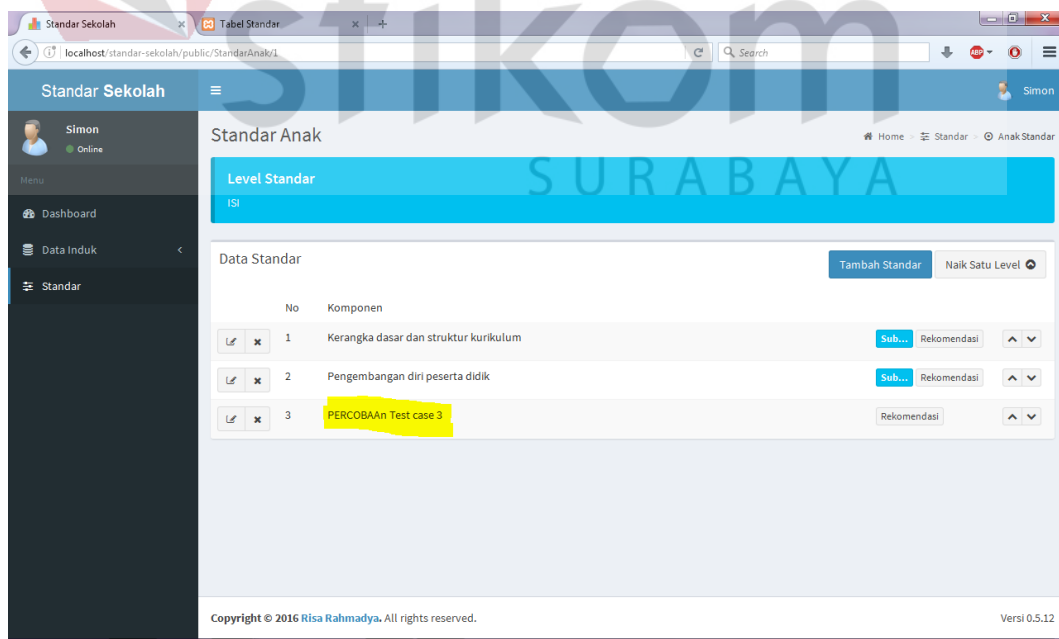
Standar Sekolah
Tabel Standar
localhost/standar-sekolah/public/StandarAnak/1
Search

stikom
SURABAYA

Standar Sekolah
Simon
Simon
Online
Menu
Dashboard
Data Induk
Standar

Standar Anak
Home > Standar > Anak Standar

Level Standar
ISI

Data Standar
Tambah Standar
Naik Satu Level

| No | Komponen | | |
|---|---|---|---|
| 1 | Kerangka dasar dan struktur kurikulum | Sub... | Rekomendasi |
| 2 | Pengembangan diri peserta didik | Sub... | Rekomendasi |
| 3 | PERCOBAAn Test case 3 | | Rekomendasi |

Copyright © 2016 Risa Rahmadya. All rights reserved.
Versi 0.5.12